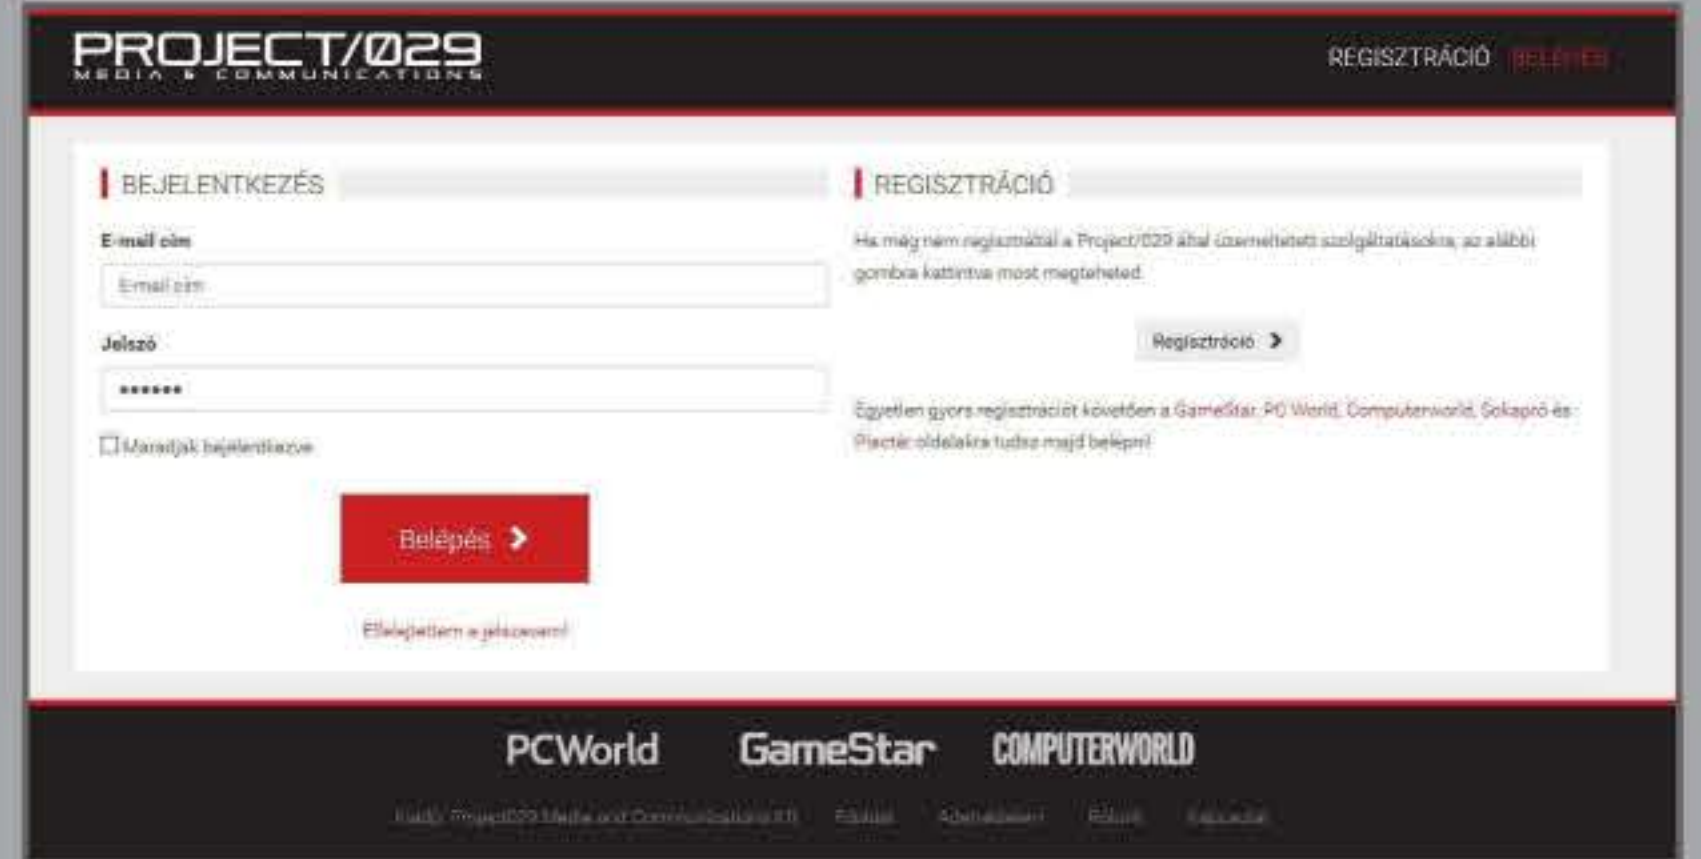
PROJECT/029
MEDIA & COMMUNICATIONS

REGISZTRÁCIÓ BELÉPÉS

BEJELENTKEZÉS

E-mail cím

Email cím

Jelszó

••••••

Maradjak bejelentkezve

Belépés

Elfelejtettem a jelszavam!

REGISZTRÁCIÓ

Ha még nem regisztráltál a Project/029 által üzemeltetett szolgáltatásokra, az alábbi gombra kattintva most megteheted.

Regisztráció

Egyetlen gyors regisztrációt követően a GameStar, PC World, Computerworld, Sokaphó és Piactér oldalakra tudsz majd belépni!

PCWorld GameStar COMPUTERWORLD

Kiadó: Project029 Media and Communications Kft. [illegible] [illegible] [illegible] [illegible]